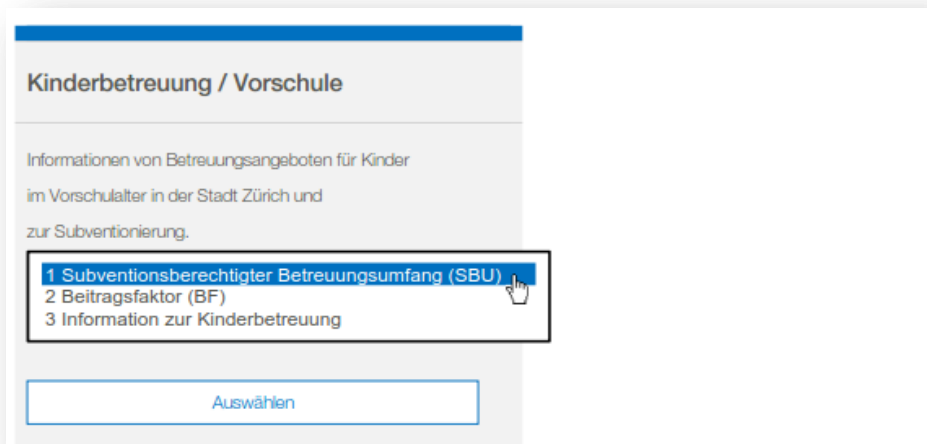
Kinderbetreuung / Vorschule

Informationen von Betreuungsangeboten für Kinder im Vorschulalter in der Stadt Zürich und zur Subventionierung.

1 Subventionsberechtigter Betreuungsumfang (SBU)
2 Beitragsfaktor (BF)
3 Information zur Kinderbetreuung

Auswählen